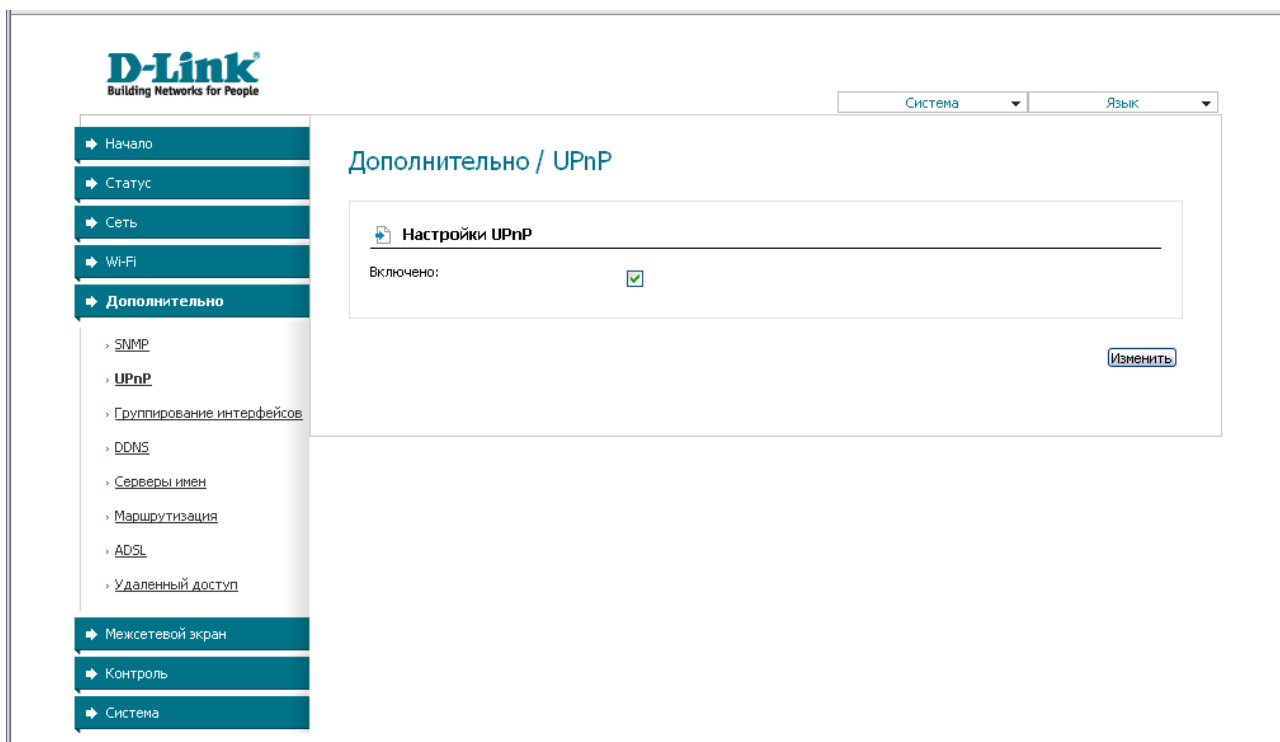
D-Link®
Building Networks for People

Система
Язык

Начало
Статус
Сеть
Wi-Fi
Дополнительно
› SNMP
› UPnP
› Группирование интерфейсов
› DDNS
› Серверы имен
› Маршрутизация
› ADSL
› Удаленный доступ
Межсетевой экран
Контроль
Система

Дополнительно / UPnP

Настройки UPnP

Включено:

Изменить